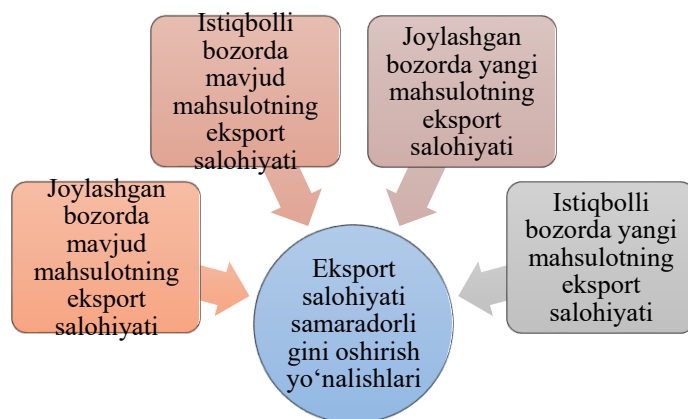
Istiqbolli bozorda mavjud mahsulotning eksport salohiyati

Joylashgan bozorda yangi mahsulotning eksport salohiyati

Joylashgan bozorda mavjud mahsulotning eksport salohiyati

Eksport salohiyati samaradorli gini oshirish yo‘nalishlari

Istiqbolli bozorda yangi mahsulotning eksport salohiyati